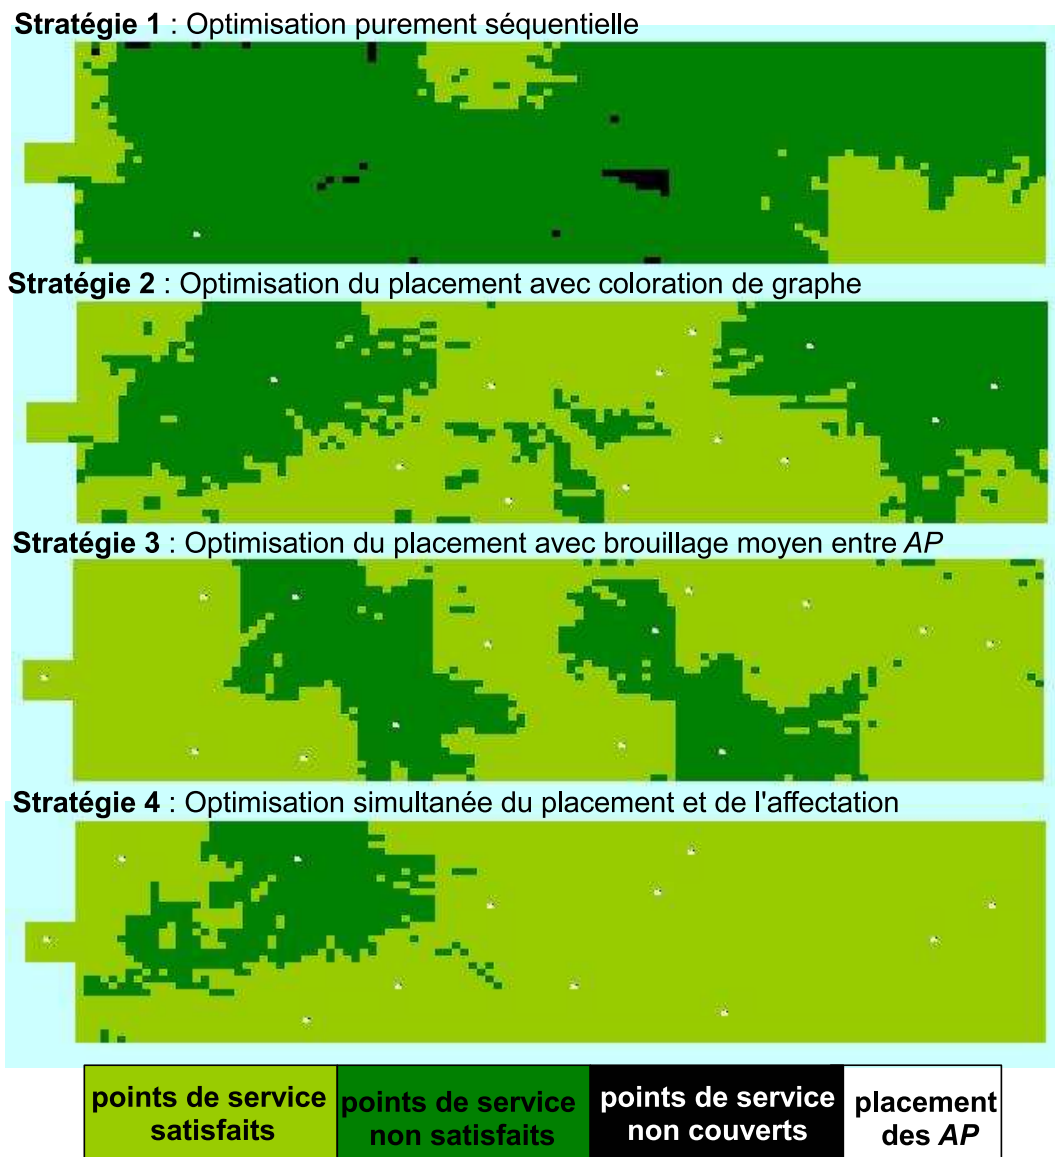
**Stratégie 1** : Optimisation purement séquentielle

**Stratégie 2** : Optimisation du placement avec coloration de graphe

**Stratégie 3** : Optimisation du placement avec brouillage moyen entre *AP*

**Stratégie 4** : Optimisation simultanée du placement et de l'affectation

| points de service satisfaits | points de service non satisfaits | points de service non couverts | placement des *AP* |
|---|---|---|---|